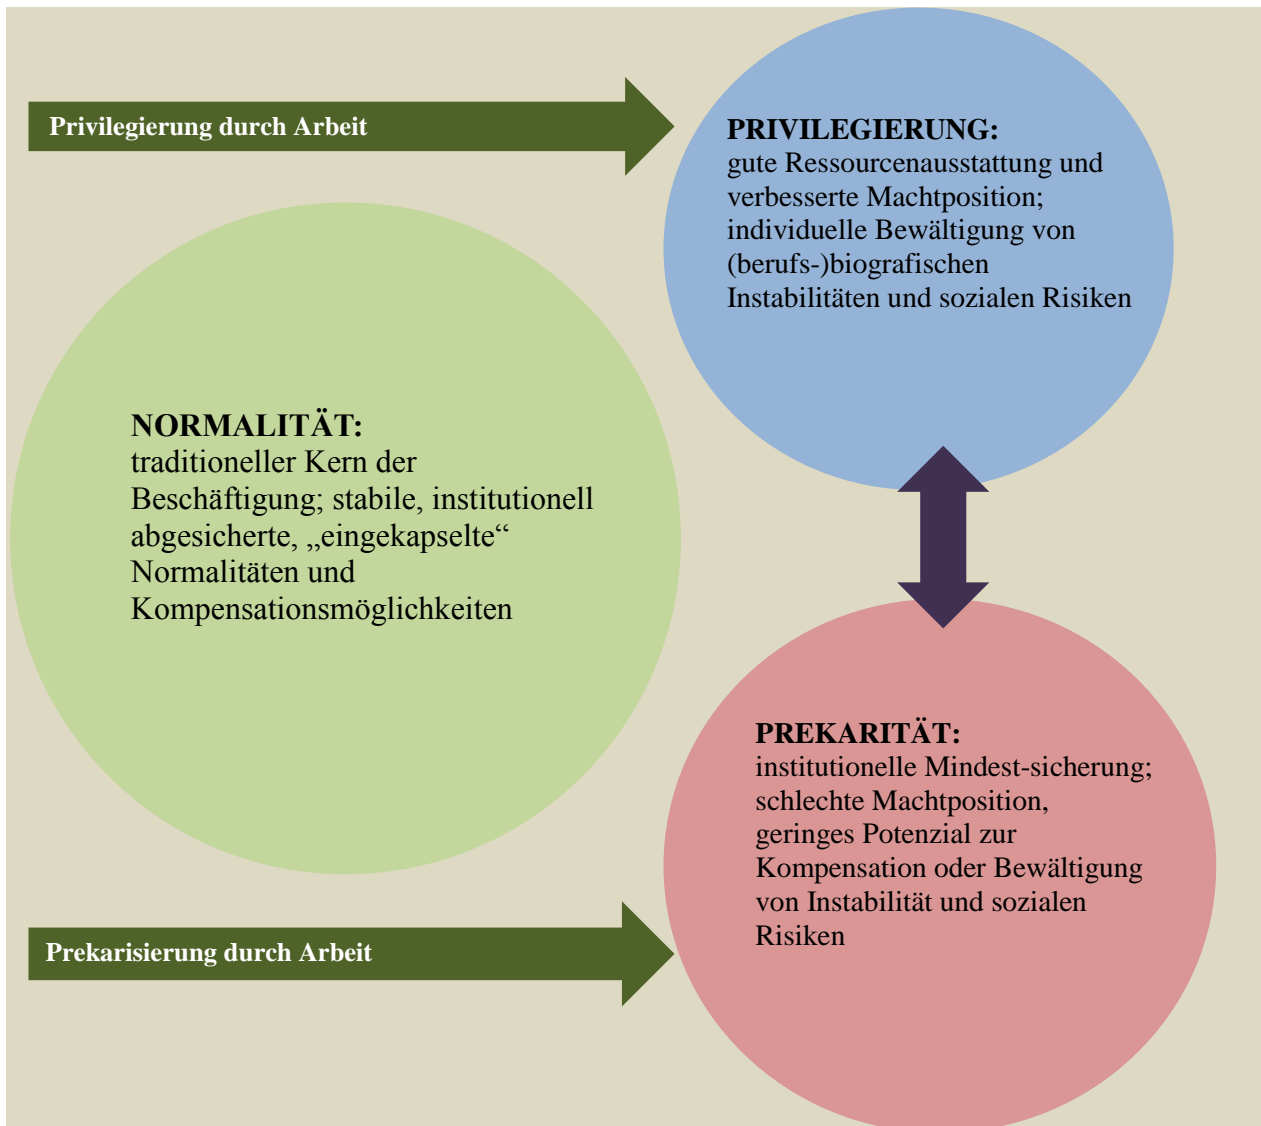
Privilegierung durch Arbeit

PRIVILEGIERUNG:
gute Ressourcenausstattung und verbesserte Machtposition; individuelle Bewältigung von (berufs-)biografischen Instabilitäten und sozialen Risiken

NORMALITÄT:
traditioneller Kern der Beschäftigung; stabile, institutionell abgesicherte, „eingekapselte“ Normalitäten und Kompensationsmöglichkeiten

PREKARITÄT:
institutionelle Mindest-sicherung; schlechte Machtposition, geringes Potenzial zur Kompensation oder Bewältigung von Instabilität und sozialen Risiken

Prekarisierung durch Arbeit